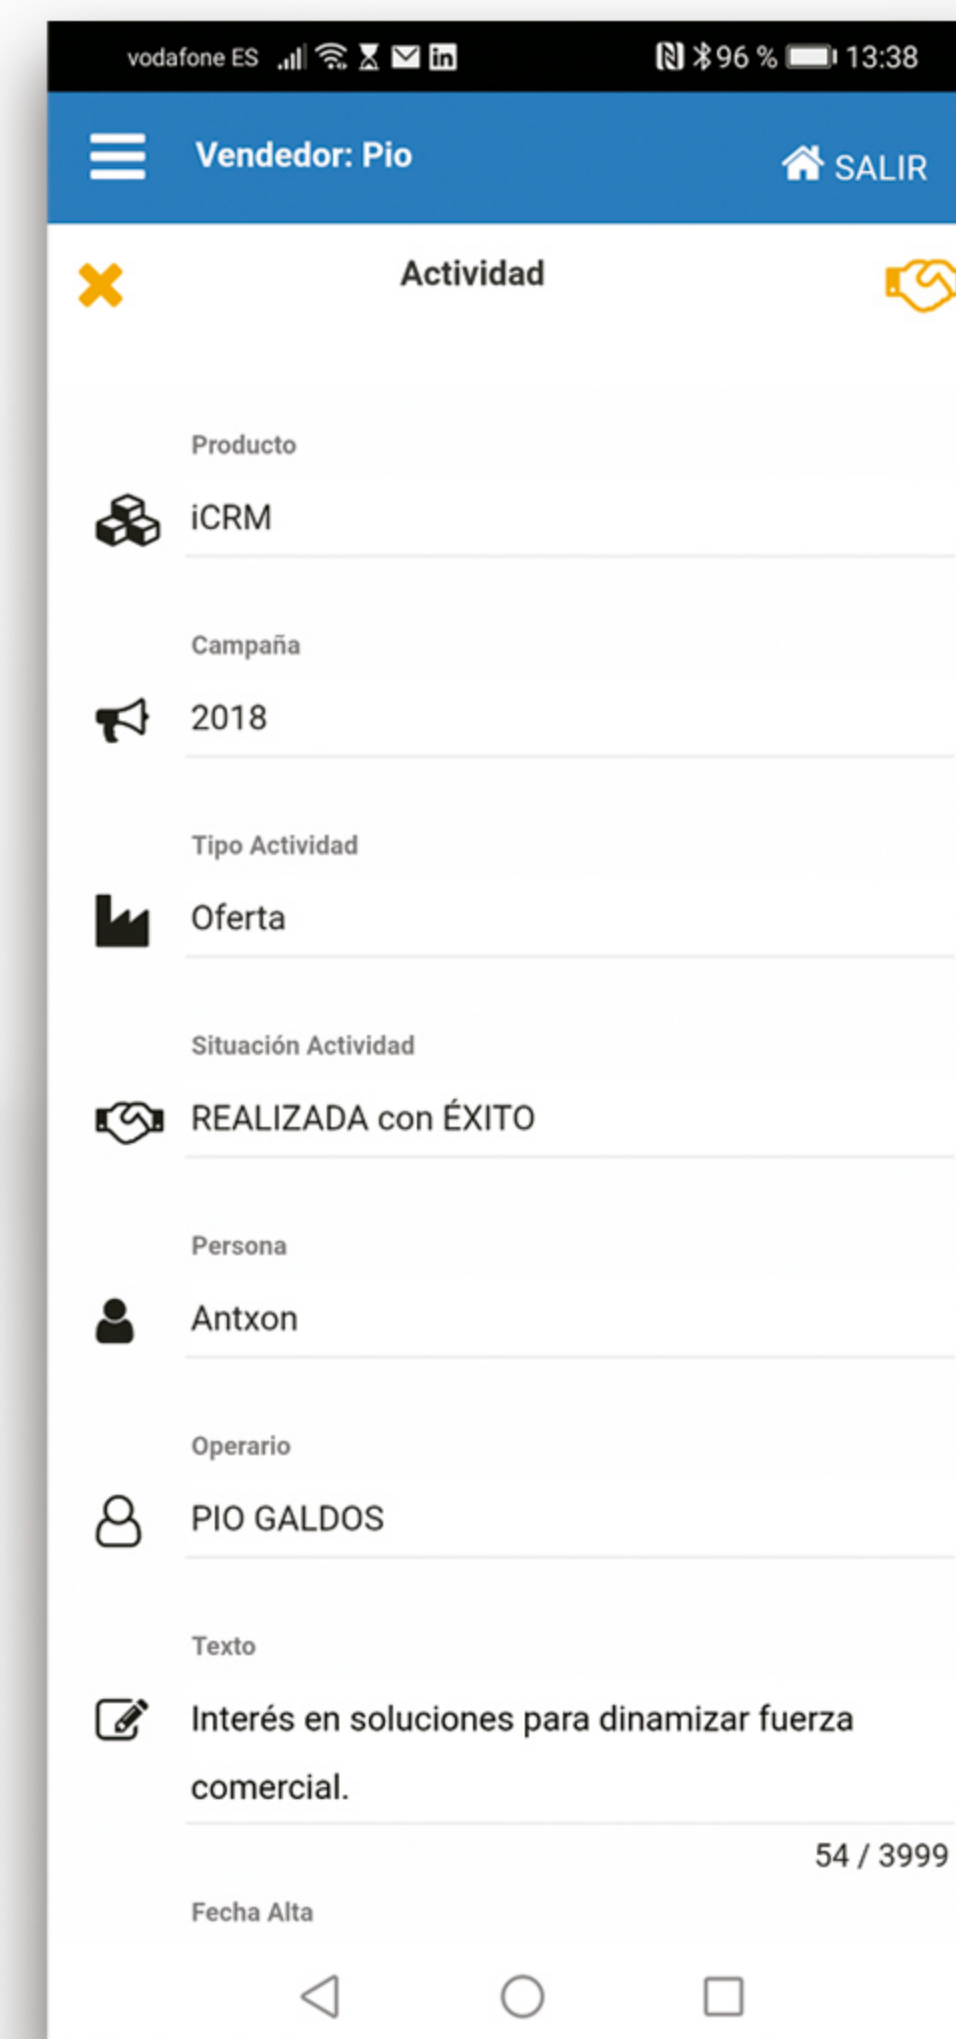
vodafone ES 96 % 13:38

Vendedor: Pio

SALIR

Actividad

Producto

iCRM

Campaña

2018

Tipo Actividad

Oferta

Situación Actividad

REALIZADA con ÉXITO

Persona

Antxon

Operario

PIO GALDOS

Texto

Interés en soluciones para dinamizar fuerza comercial.

54 / 3999

Fecha Alta